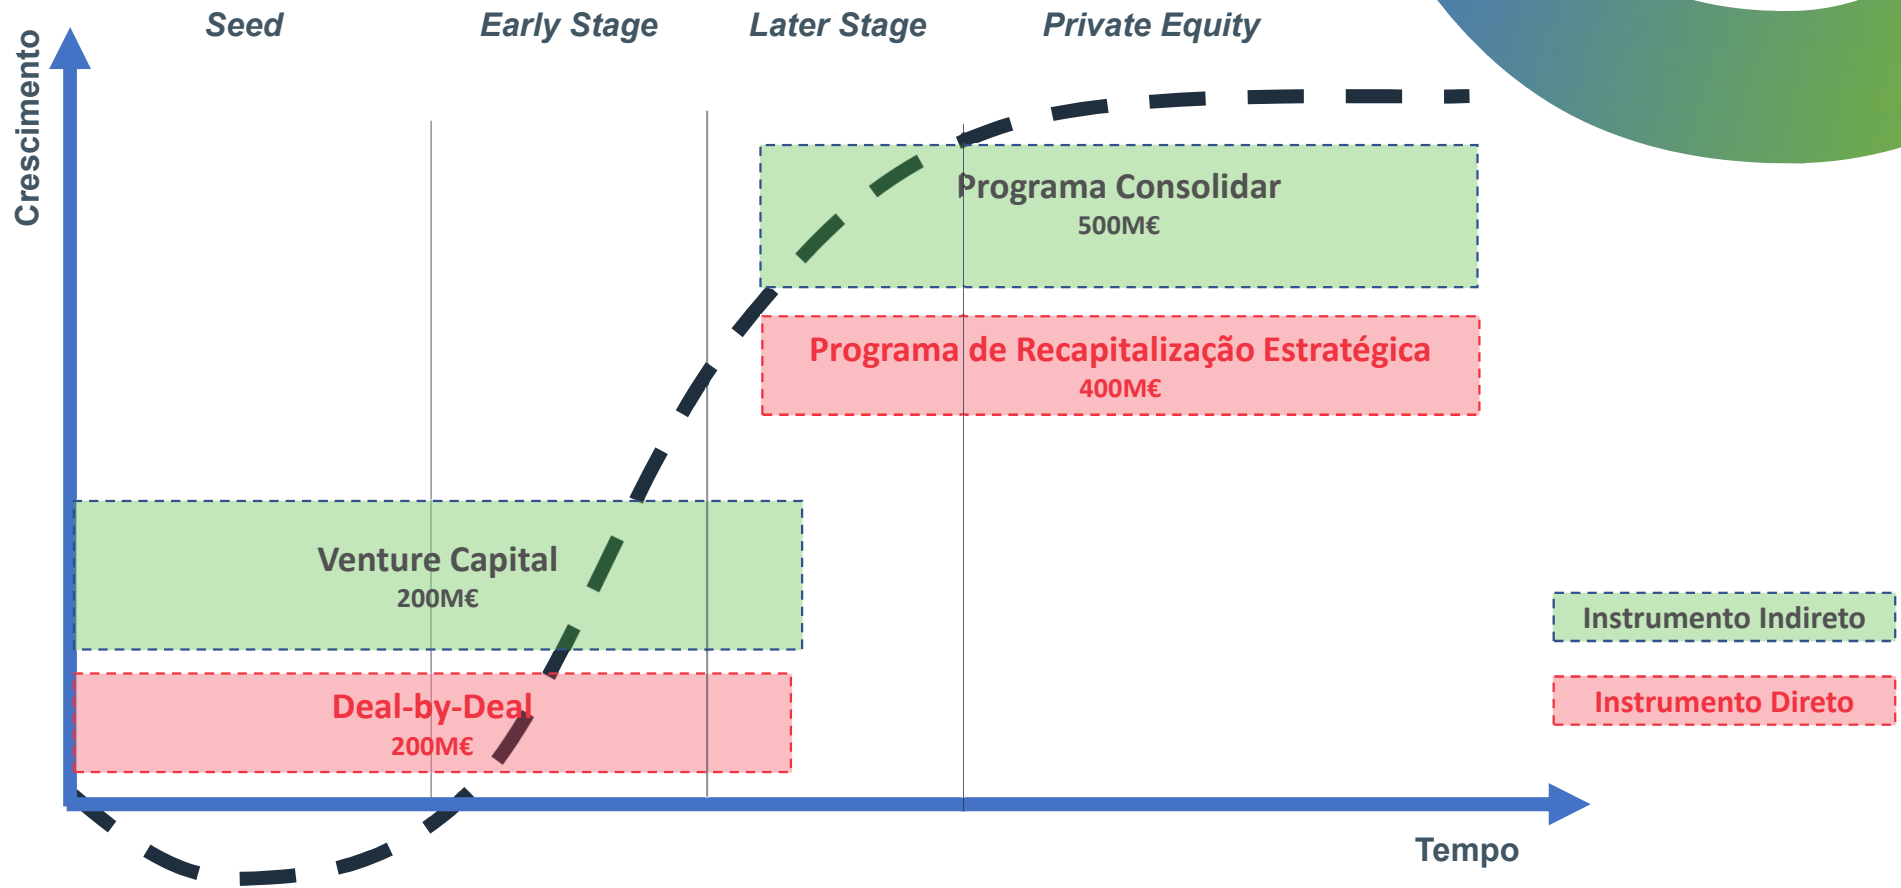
Seed
Early Stage
Later Stage
Private Equity

Crescimento

Programa Consolidar
500M€

Programa de Recapitalização Estratégica
400M€

Venture Capital
200M€

Deal-by-Deal
200M€

Instrumento Indireto

Instrumento Direto

Tempo